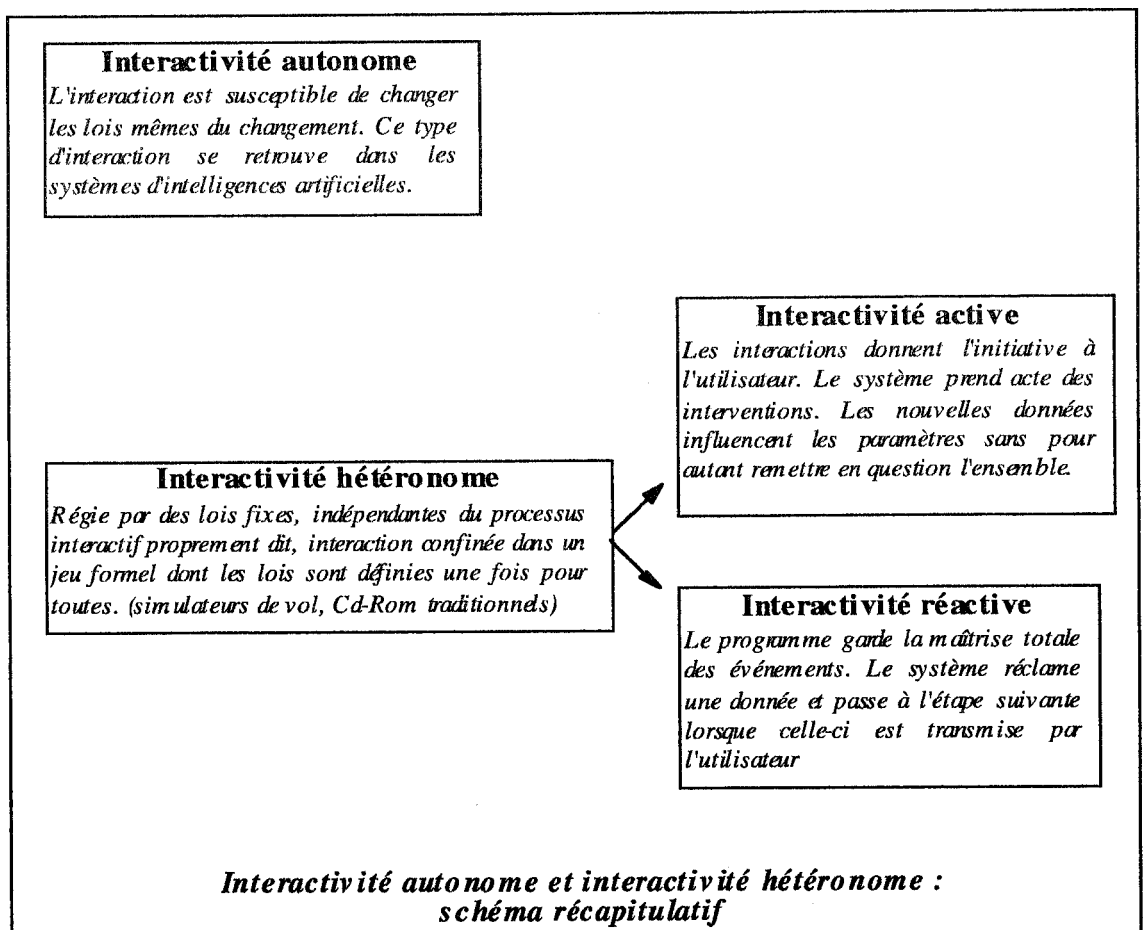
**Interactivité autonome**
*L'interaction est susceptible de changer les lois mêmes du changement. Ce type d'interaction se retrouve dans les systèmes d'intelligences artificielles.*

**Interactivité active**
*Les interactions donnent l'initiative à l'utilisateur. Le système prend acte des interventions. Les nouvelles données influencent les paramètres sans pour autant remettre en question l'ensemble.*

**Interactivité hétéronome**
*Régie par des lois fixes, indépendantes du processus interactif proprement dit, interaction confinée dans un jeu formel dont les lois sont définies une fois pour toutes. (simulateurs de vol, Cd-Rom traditionnels)*

**Interactivité réactive**
*Le programme garde la maîtrise totale des événements. Le système réclame une donnée et passe à l'étape suivante lorsque celle-ci est transmise par l'utilisateur*

*Interactivité autonome et interactivité hétéronome : schéma récapitulatif*